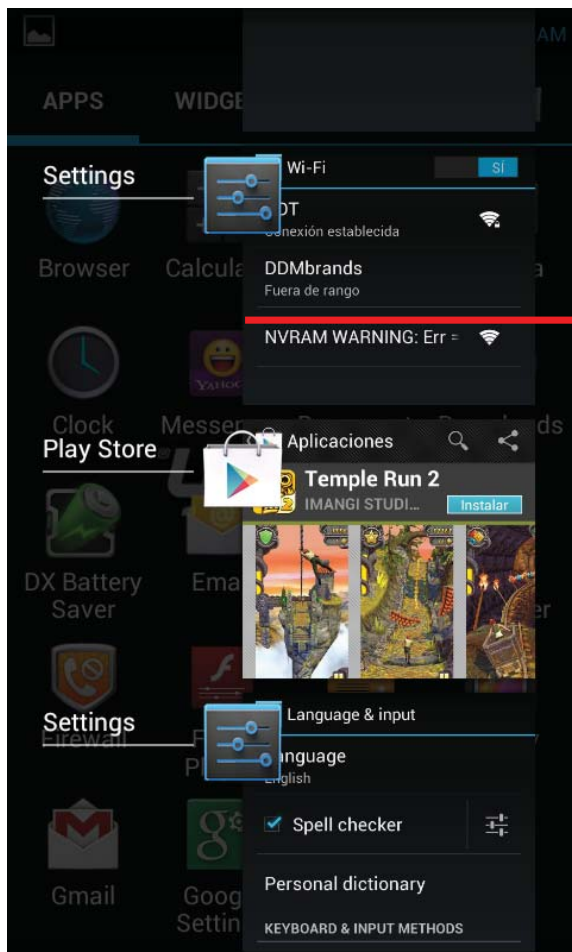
AM

APPS WIDGE

Settings

Wi-Fi SI

DT
onexión establecida

DDMbrands
Fuera de rango

NVRAM WARNING: Err

Browser Calcula

Clock Messe

Play Store

Aplicaciones

Temple Run 2
IMANGI STUDI...
Instalar

DX Battery Saver

Ema

Settings

Language & input

nguage
glish

Spell checker

Personal dictionary

KEYBOARD & INPUT METHODS

Gmail

Goog Settin